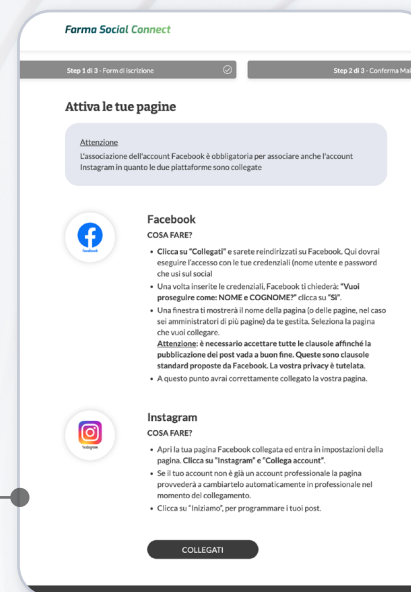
Farma Social Connect

Step 1 di 3 - Form di iscrizione

Step 2 di 3 - Conferma Mai

Attiva le tue pagine

Attenzione
L'associazione dell'account Facebook è obbligatoria per associare anche l'account Instagram in quanto le due piattaforme sono collegate

Facebook

Facebook
COSA FARE?
• Clicca su "Collegati" e sarete reindirizzati su Facebook. Qui dovrai eseguire l'accesso con le tue credenziali (nome utente e password che usi sul social
• Una volta inserite le credenziali, Facebook ti chiederà: "Vuoi proseguire come: NOME e COGNOME?" clicca su "Sì".
• Una finestra ti mostrerà il nome della pagina (o delle pagine, nel caso sei amministratori di più pagine) da te gestita. Seleziona la pagina che vuoi collegare.
Attenzione: è necessario accettare tutte le clausole affinché la pubblicazione dei post vada a buon fine. Queste sono clausole standard proposte da Facebook. La vostra privacy è tutelata.
• A questo punto avrai correttamente collegato la vostra pagina.

Instagram

Instagram
COSA FARE?
• Apri la tua pagina Facebook collegata ed entra in impostazioni della pagina. Clicca su "Instagram" e "Collega account".
• Se il tuo account non è già un account professionale la pagina provvederà a cambiartelo automaticamente in professionale nel momento del collegamento.
• Clicca su "Iniziamo", per programmare i tuoi post.

COLLEGATI